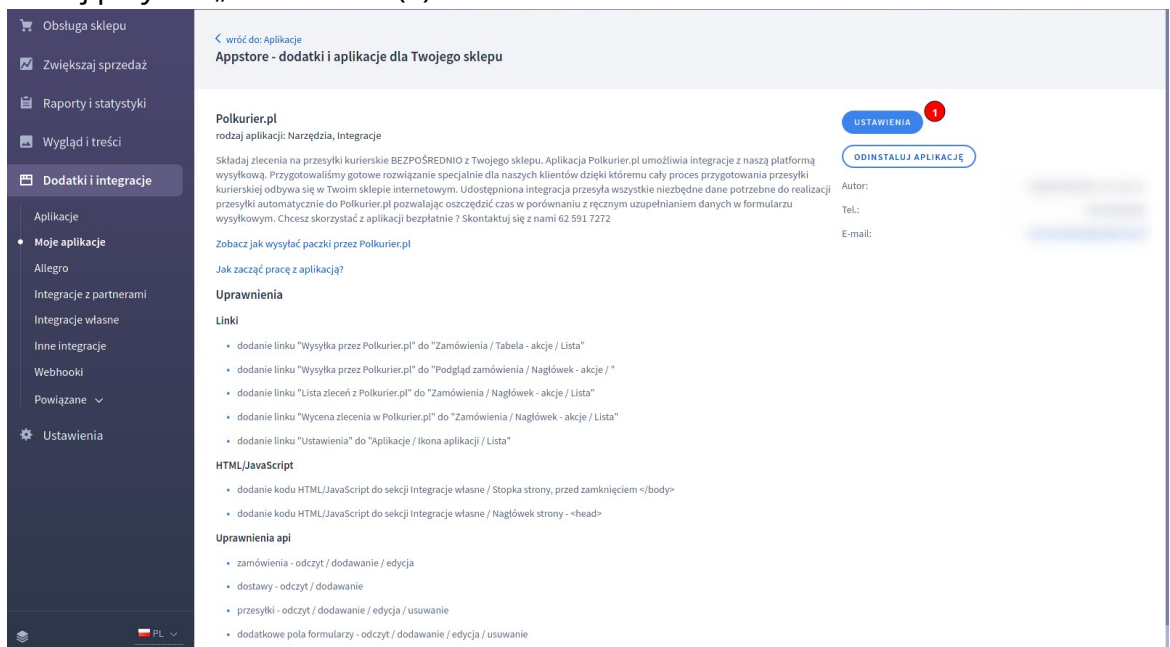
Obsługa sklepu
Zwiększaj sprzedaż
Raporty i statystyki
Wygląd i treści
Dodatki i integracje
Aplikacje
Moje aplikacje
Allegro
Integracje z partnerami
Integracje własne
Inne integracje
Webhooki
Powiązane
Ustawienia
PL

< wróć do: Aplikacje
Appstore - dodatki i aplikacje dla Twojego sklepu

Polkurier.pl
rodzaj aplikacji: Narzędzia, Integracje

Składaj zlecenia na przesyłki kurierskie BEZPOŚREDNIO z Twojego sklepu. Aplikacja Polkurier.pl umożliwia integracje z naszą platformą wysyłkową. Przygotowaliśmy gotowe rozwiązanie specjalnie dla naszych klientów dzięki któremu cały proces przygotowania przesyłki kurierskiej odbywa się w Twoim sklepie internetowym. Udostępniona integracja przesyła wszystkie niezbędne dane potrzebne do realizacji przesyłki automatycznie do Polkurier.pl pozwalając oszczędzić czas w porównaniu z ręcznym uzupełnianiem danych w formularzu wysyłkowym. Chcesz skorzystać z aplikacji bezpłatnie ? Skontaktuj się z nami 62 591 7272

Zobacz jak wysyłać paczki przez Polkurier.pl

Jak zacząć pracę z aplikacją?

Uprawnienia

Linki

• dodanie linku "Wysyłka przez Polkurier.pl" do "Zamówienia / Tabela - akcje / Lista"
• dodanie linku "Wysyłka przez Polkurier.pl" do "Podgląd zamówienia / Nagłówek - akcje / "
• dodanie linku "Lista zleceń z Polkurier.pl" do "Zamówienia / Nagłówek - akcje / Lista"
• dodanie linku "Wycena zlecenia w Polkurier.pl" do "Zamówienia / Nagłówek - akcje / Lista"
• dodanie linku "Ustawienia" do "Aplikacje / Ikona aplikacji / Lista"

HTML/JavaScript

• dodanie kodu HTML/JavaScript do sekcji Integracje własne / Stopka strony, przed zamknięciem </body>
• dodanie kodu HTML/JavaScript do sekcji Integracje własne / Nagłówek strony - <head>

Uprawnienia api

• zamówienia - odczyt / dodawanie / edycja
• dostawy - odczyt / dodawanie
• przesyłki - odczyt / dodawanie / edycja / usuwanie
• dodatkowe pola formularzy - odczyt / dodawanie / edycja / usuwanie

USTAWIENIA
1
ODINSTALUJ APLIKACJĘ
Autor: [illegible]
Tel.: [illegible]
E-mail: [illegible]